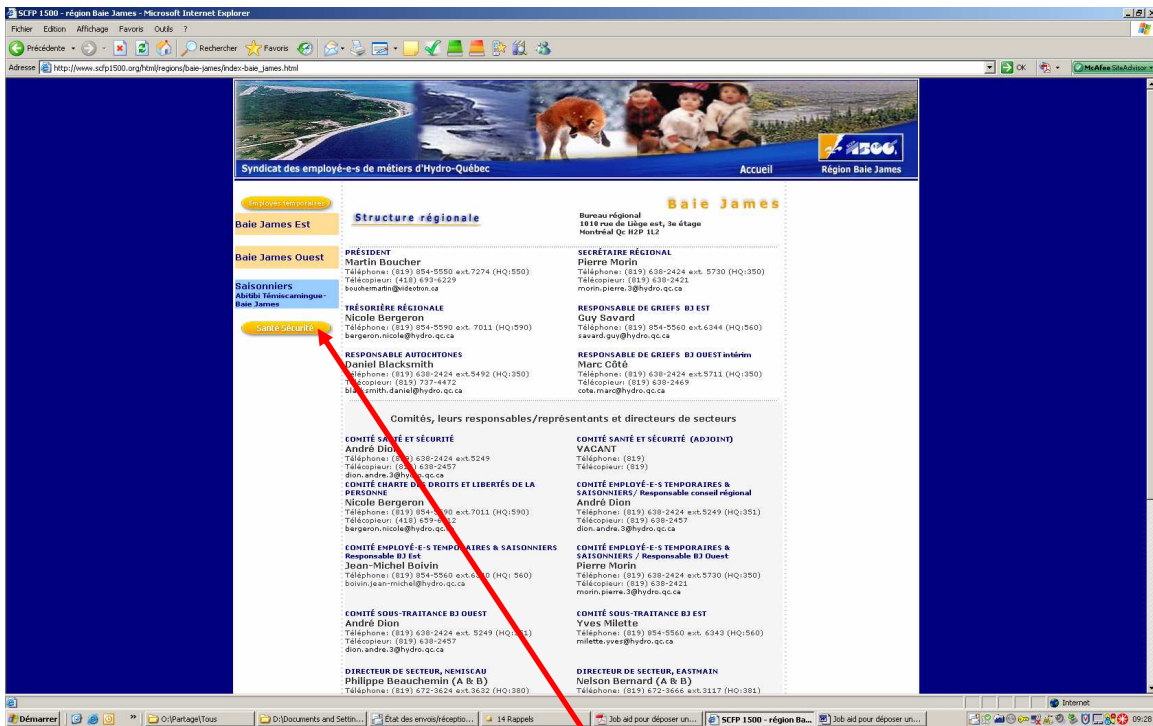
SCFP 1500 - région Baie James - Microsoft Internet Explorer

Fichier Edition Affichage Favoris Outils ?

Précédente Rechercher Favoris

Adresse http://www.scfp1500.org/html/regions/baie-james/index-baie_james.html

OK McAfee SiteAdvisor

Syndicat des employé-e-s de métiers d'Hydro-Québec

Accueil

Région Baie James

Employé-e-s temporaires

Baie James Est

Baie James Ouest

Saisonniers
Abitibi Témiscamingue-Baie James

Santé Sécurité

Structure régionale

Baie James

Bureau régional
1010 rue de Liège est, 3e étage
Montréal Qc H2P 1L2

PRÉSIDENT
Martin Boucher
Téléphone: (819) 854-5550 ext.7274 (HQ:550)
Télécopieur: (418) 693-6229
bouchermartin@videotron.ca

SECRÉTAIRE RÉGIONAL
Pierre Morin
Téléphone: (819) 638-2424 ext. 5730 (HQ:350)
Télécopieur: (819) 638-2421
morin.pierre.3@hydro.qc.ca

TRÉSORIÈRE RÉGIONALE
Nicole Bergeron
Téléphone: (819) 854-5590 ext. 7011 (HQ:590)
bergeron.nicole@hydro.qc.ca

RESPONSABLE DE GRIEFS BJ EST
Guy Savard
Téléphone: (819) 854-5560 ext.6344 (HQ:560)
savard.guy@hydro.qc.ca

RESPONSABLE AUTOCHTONES
Daniel Blacksmith
Téléphone: (819) 638-2424 ext.5492 (HQ:350)
Télécopieur: (819) 737-4472
blacksmith.daniel@hydro.qc.ca

RESPONSABLE DE GRIEFS BJ OUEST intérim
Marc Côté
Téléphone: (819) 638-2424 ext.5711 (HQ:350)
Télécopieur: (819) 638-2469
cote.marc@hydro.qc.ca

Comités, leurs responsables/représentants et directeurs de secteurs

COMITÉ SANTÉ ET SÉCURITÉ
André Dion
Téléphone: (819) 638-2424 ext.5249
Télécopieur: (819) 638-2457
dion.andre.3@hydro.qc.ca

COMITÉ SANTÉ ET SÉCURITÉ (ADJOINT)
VACANT
Téléphone: (819)
Télécopieur: (819)

COMITÉ CHARTE DES DROITS ET LIBERTÉS DE LA PERSONNE
Nicole Bergeron
Téléphone: (819) 854-5590 ext.7011 (HQ:590)
Télécopieur: (418) 659-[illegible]
bergeron.nicole@hydro.qc.ca

COMITÉ EMPLOYÉ-E-S TEMPORAIRES & SAISONNIERS/ Responsable conseil régional
André Dion
Téléphone: (819) 638-2424 ext.5249 (HQ:351)
Télécopieur: (819) 638-2457
dion.andre.3@hydro.qc.ca

COMITÉ EMPLOYÉ-E-S TEMPORAIRES & SAISONNIERS Responsable BJ Est
Jean-Michel Boivin
Téléphone: (819) 854-5560 ext.6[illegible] (HQ: 560)
boivin.jean-michel@hydro.qc.ca

COMITÉ EMPLOYÉ-E-S TEMPORAIRES & SAISONNIERS / Responsable BJ Ouest
Pierre Morin
Téléphone: (819) 638-2424 ext.5730 (HQ:350)
Télécopieur: (819) 638-2421
morin.pierre.3@hydro.qc.ca

COMITÉ SOUS-TRAITANCE BJ OUEST
André Dion
Téléphone: (819) 638-2424 ext. 5249 (HQ:351)
Télécopieur: (819) 638-2457
dion.andre.3@hydro.qc.ca

COMITÉ SOUS-TRAITANCE BJ EST
Yves Milette
Téléphone: (819) 854-5560 ext. 6343 (HQ:560)
milette.yves@hydro.qc.ca

DIRECTEUR DE SECTEUR, NEMISCAU
Philippe Beauchemin (A & B)
Téléphone: (819) 672-3624 ext.3632 (HQ:380)

DIRECTEUR DE SECTEUR, EASTMAIN
Nelson Bernard (A & B)
Téléphone: (819) 672-3666 ext.3117 (HQ:381)

Internet

Démarrer O:\Partage\Tous D:\Documents and Settin... État des envois/réceptio... 14 Rappels Job aid pour déposer un... SCFP 1500 - région Ba... Job aid pour déposer un... 09:28